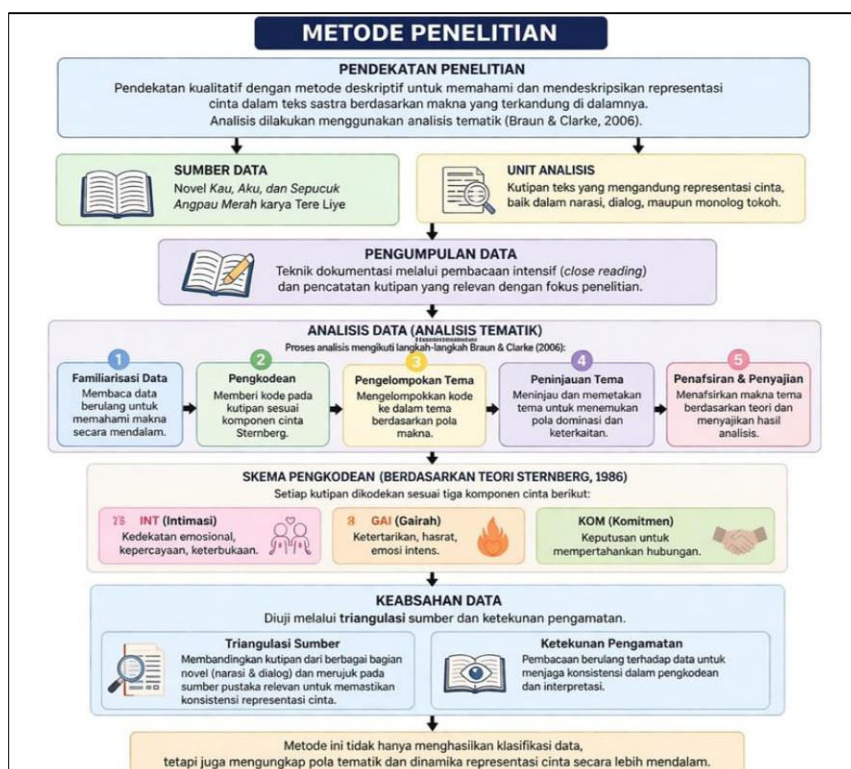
METODE PENELITIAN

PENDEKATAN PENELITIAN
Pendekatan kualitatif dengan metode deskriptif untuk memahami dan mendeskripsikan representasi cinta dalam teks sastra berdasarkan makna yang terkandung di dalamnya. Analisis dilakukan menggunakan analisis tematik (Braun & Clarke, 2006).

SUMBER DATA
Novel *Kau, Aku, dan Sepucuk Angpau Merah* karya Tere Liye

UNIT ANALISIS
Kutipan teks yang mengandung representasi cinta, baik dalam narasi, dialog, maupun monolog tokoh.

PENGUMPULAN DATA
Teknik dokumentasi melalui pembacaan intensif (*close reading*) dan pencatatan kutipan yang relevan dengan fokus penelitian.

ANALISIS DATA (ANALISIS TEMATIK)
Proses analisis mengikuti langkah-langkah Braun & Clarke (2006):

1
Familiarisasi Data
Membaca data berulang untuk memahami makna secara mendalam.

2
Pengkodean
Memberi kode pada kutipan sesuai komponen cinta Sternberg.

3
Pengelompokan Tema
Mengelompokkan kode ke dalam tema berdasarkan pola makna.

4
Peninjauan Tema
Meninjau dan memetakan tema untuk menemukan pola dominasi dan keterkaitan.

5
Penafsiran & Penyajian
Menafsirkan makna tema berdasarkan teori dan menyajikan hasil analisis.

SKEMA PENGKODEAN (BERDASARKAN TEORI STERNBERG, 1986)
Setiap kutipan dikodekan sesuai tiga komponen cinta berikut:

INT (Intimasi)
Kedekatan emosional, kepercayaan, keterbukaan.

GAI (Gairah)
Ketertarikan, hasrat, emosi intens.

KOM (Komitmen)
Keputusan untuk mempertahankan hubungan.

KEABSAHAN DATA
Diuji melalui **triangulasi sumber** dan ketekunan pengamatan.

Triangulasi Sumber
Membandingkan kutipan dari berbagai bagian novel (narasi & dialog) dan merujuk pada sumber pustaka relevan untuk memastikan konsistensi representasi cinta.

Ketekunan Pengamatan
Pembacaan berulang terhadap data untuk menjaga konsistensi dalam pengkodean dan interpretasi.

Metode ini tidak hanya menghasilkan klasifikasi data, tetapi juga mengungkap pola tematik dan dinamika representasi cinta secara lebih mendalam.